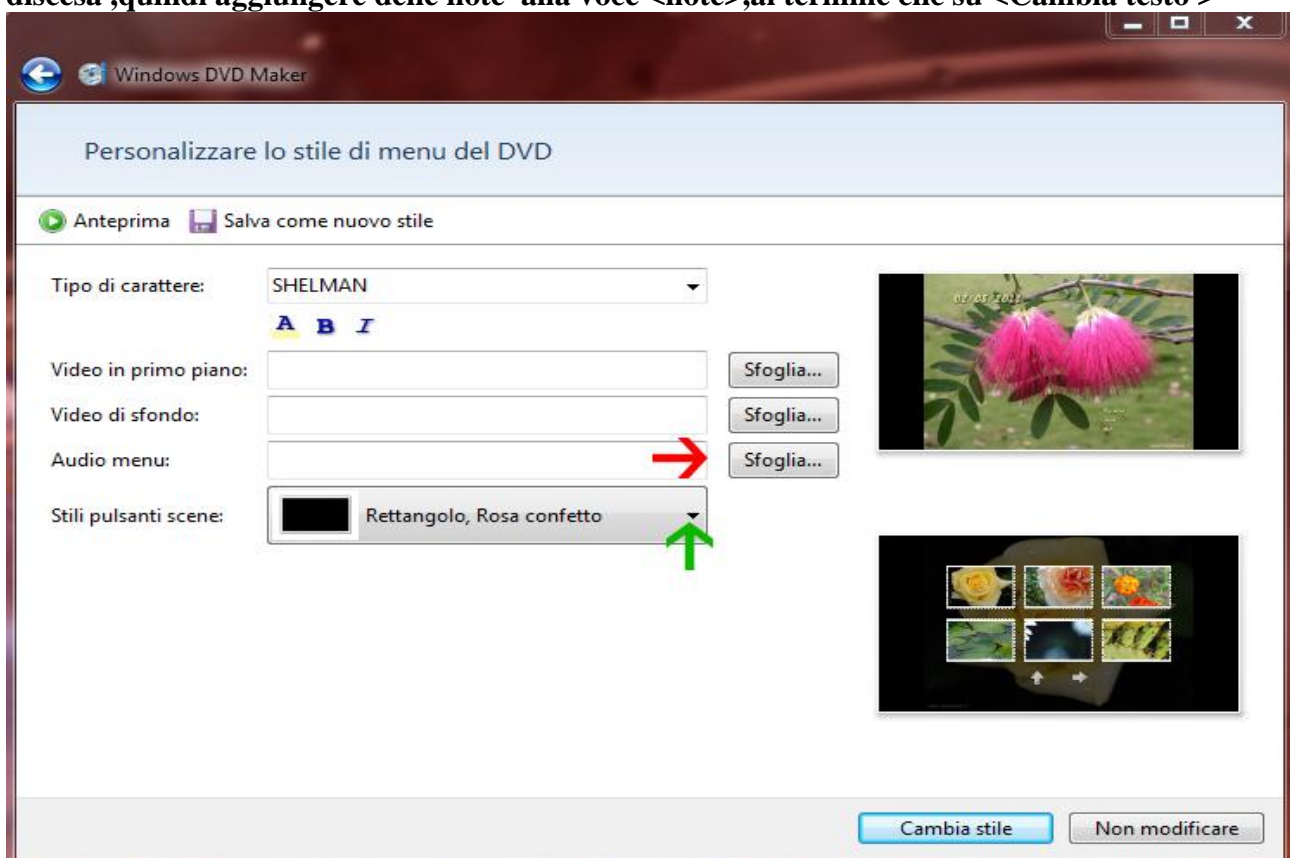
discesa ,quindi aggiungere delle note alla voce <note>,al termine clic su <Cambia testo >

Windows DVD Maker

Personalizzare lo stile di menu del DVD

Anteprima Salva come nuovo stile

Tipo di carattere: SHELMAN

A B I

Video in primo piano: Sfoglia...

Video di sfondo: Sfoglia...

Audio menu: Sfoglia...

Stili pulsanti scene: Rettangolo, Rosa confetto

01/05/2011

Cambia stile Non modificare